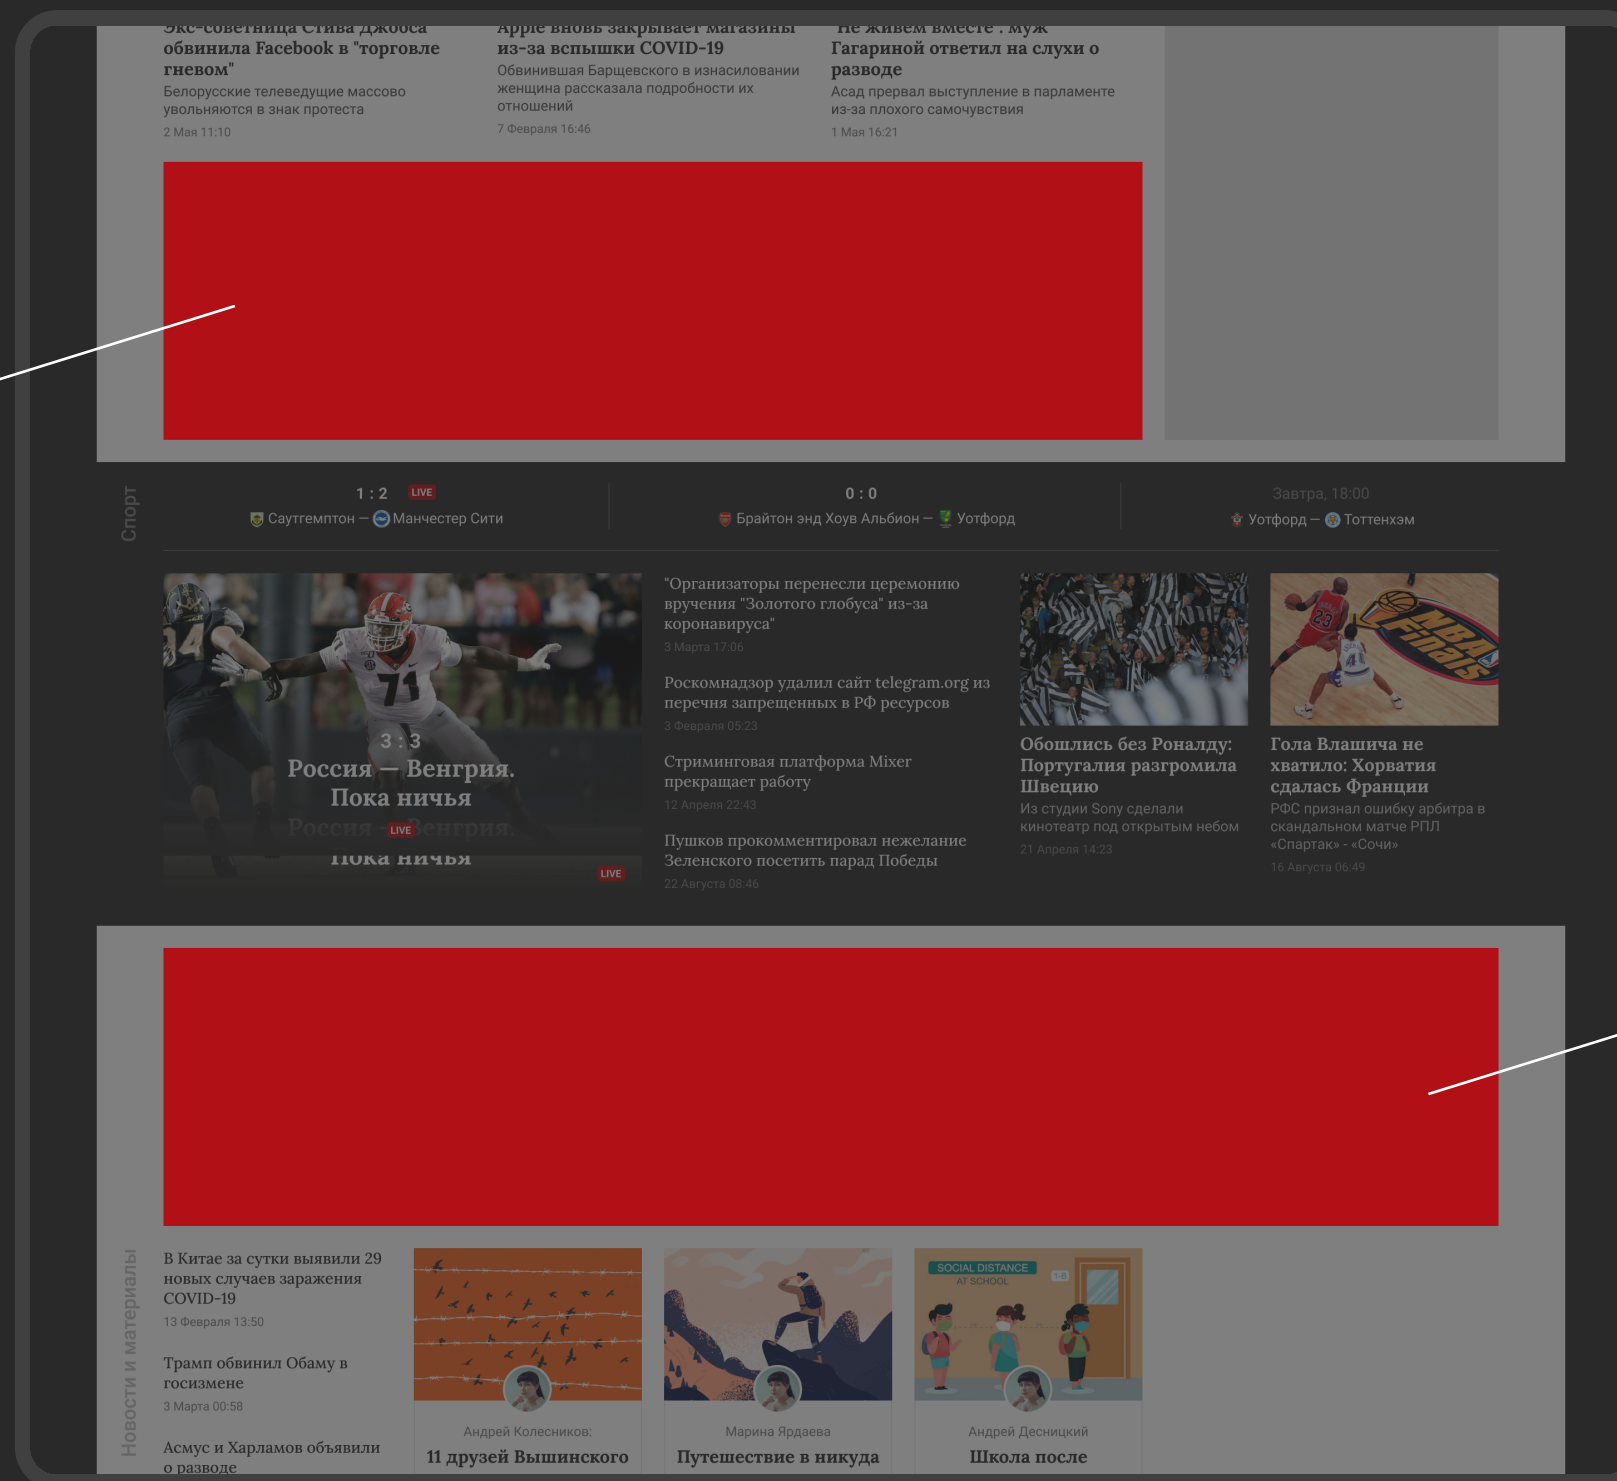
Экс-советница Стива Джобса обвинила Facebook в "торговле гневом"
Белорусские телеведущие массово увольняются в знак протеста
2 Мая 11:10

Apple вновь закрывает магазины из-за вспышки COVID-19
Обвинившая Барщевского в изнасиловании женщина рассказала подробности их отношений
7 Февраля 16:46

"Не живем вместе". Муж Гагариной ответил на слухи о разводе
Асад прервал выступление в парламенте из-за плохого самочувствия
1 Мая 16:21

Спорт

1 : 2 LIVE
Саутгемптон — Манчестер Сити

0 : 0
Брайтон энд Хоув Альбион — Уотфорд

Завтра, 18:00
Уотфорд — Тоттенхэм

3 : 3
Россия — Венгрия. Пока ничья
Россия — Венгрия. LIVE Пока ничья
LIVE

"Организаторы перенесли церемонию вручения "Золотого глобуса" из-за коронавируса"
3 Марта 17:06

Роскомнадзор удалил сайт telegram.org из перечня запрещенных в РФ ресурсов
3 Февраля 05:23

Стриминговая платформа Mixer прекращает работу
12 Апреля 22:43

Пушков прокомментировал нежелание Зеленского посетить парад Победы
22 Августа 08:46

Обошлись без Роналду: Португалия разгромила Швецию
Из студии Sony сделали кинотеатр под открытым небом
21 Апреля 14:23

Гола Влашича не хватило: Хорватия сдалась Франции
РФС признал ошибку арбитра в скандальном матче РПЛ «Спартак» - «Сочи»
16 Августа 06:49

Новости и материалы

В Китае за сутки выявили 29 новых случаев заражения COVID-19
13 Февраля 13:50

Трамп обвинил Обаму в госизмене
3 Марта 00:58

Асмус и Харламов объявили о разводе

Андрей Колесников:
11 друзей Вышинского

Марина Ярдаева
Путешествие в никуда

SOCIAL DISTANCE AT SCHOOL
Андрей Десницкий
Школа после